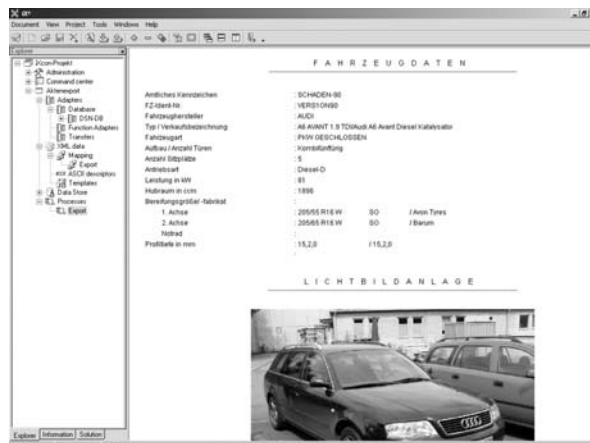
Document View Project Tools Windows Help

Explorer

iXcon-Projekt
Administration
Command center
Aktenexport
Adapters
Database
DSN-DB
Function Adapters
Transfers
XML data
Mapping
Export
ASCII descriptors
Templates
Data Store
Processes
Export

Explorer Information Solution

F A H R Z E U G D A T E N

| | | | |
|---|---|---|---|
| Amtliches Kennzeichen | : SCHADEN-90 | | |
| FZ-Ident-Nr. | : VERS1ON90 | | |
| Fahrzeughersteller | : AUDI | | |
| Typ / Verkaufsbezeichnung | : A6 AVANT 1.9 TDI/Audi A6 Avant Diesel Katalysator | | |
| Fahrzeugart | : PKW GESCHLOSSEN | | |
| Aufbau / Anzahl Türen | : Kombifünftürig | | |
| Anzahl Sitzplätze | : 5 | | |
| Antriebsart | : Diesel-D | | |
| Leistung in kW | : 81 | | |
| Hubraum in ccm | : 1896 | | |
| Bereifungsgröße/ -fabrikat | : | | |
| 1. Achse | : 205/55 R16 W | SO | / Avon Tyres |
| 2. Achse | : 205/55 R16 W | SO | / Barum |
| Notrad | : | | |
| Profiltiefe in mm | : 15,2,0 | / 15,2,0 | |

L I C H T B I L D A N L A G E